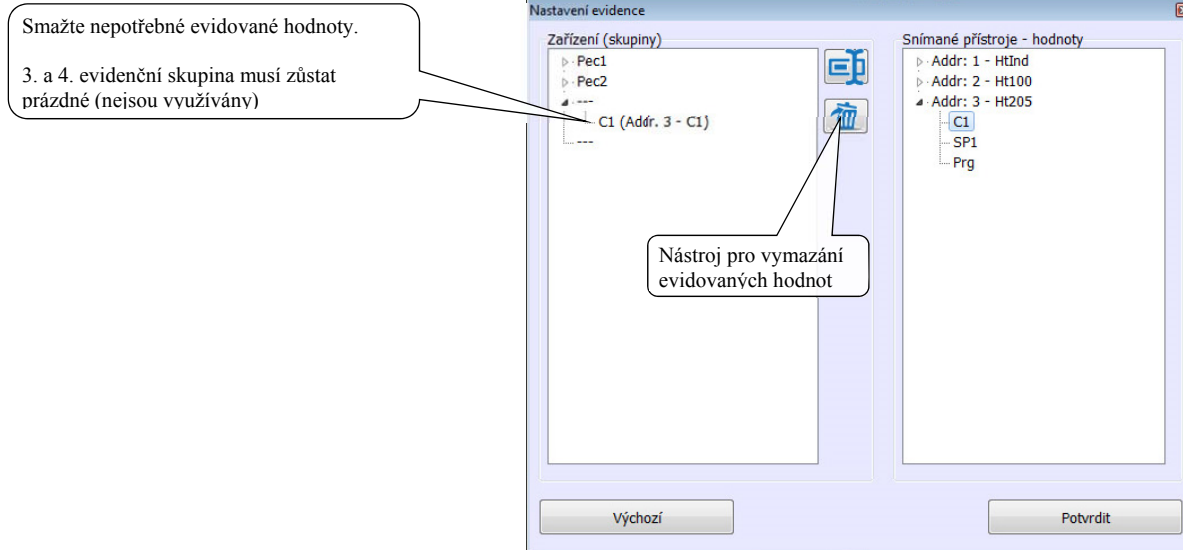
Smažte nepotřebné evidované hodnoty.

3. a 4. evidenční skupina musí zůstat prázdné (nejsou využívány)

Nastavení evidence

Zařízení (skupiny)
Pec1
Pec2
---
C1 (Addr. 3 - C1)
---

Snímané přístroje - hodnoty
Addr: 1 - HtInd
Addr: 2 - Ht100
Addr: 3 - Ht205
C1
SP1
Prg

Nástroj pro vymazání evidovaných hodnot

Výchozí

Potvrdit